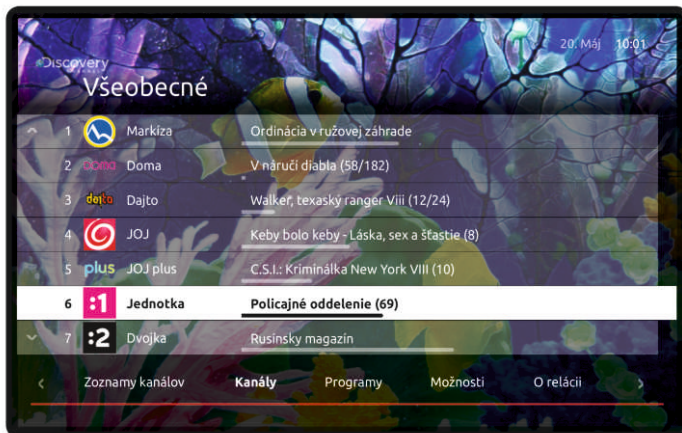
Discovery

20. Máj 10:01

Všeobecné

| | | | |
|---|---|---|---|
| 1 | | Markíza | Ordinácia v ružovej záhrade |
| 2 | doma | Doma | V náručí diabla (58/182) |
| 3 | dajto | Dajto | Walker, texaský ranger Viii (12/24) |
| 4 | | JOJ | Keby bolo keby - Láska, sex a šťastie (8) |
| 5 | plus | JOJ plus | C.S.I.: Kriminálka New York VIII (10) |
| 6 | :1 | Jednotka | Policajné oddelenie (69) |
| 7 | :2 | Dvojka | Rusínsky magazín |

Zoznamy kanálov Kanály Programy Možnosti O relácii